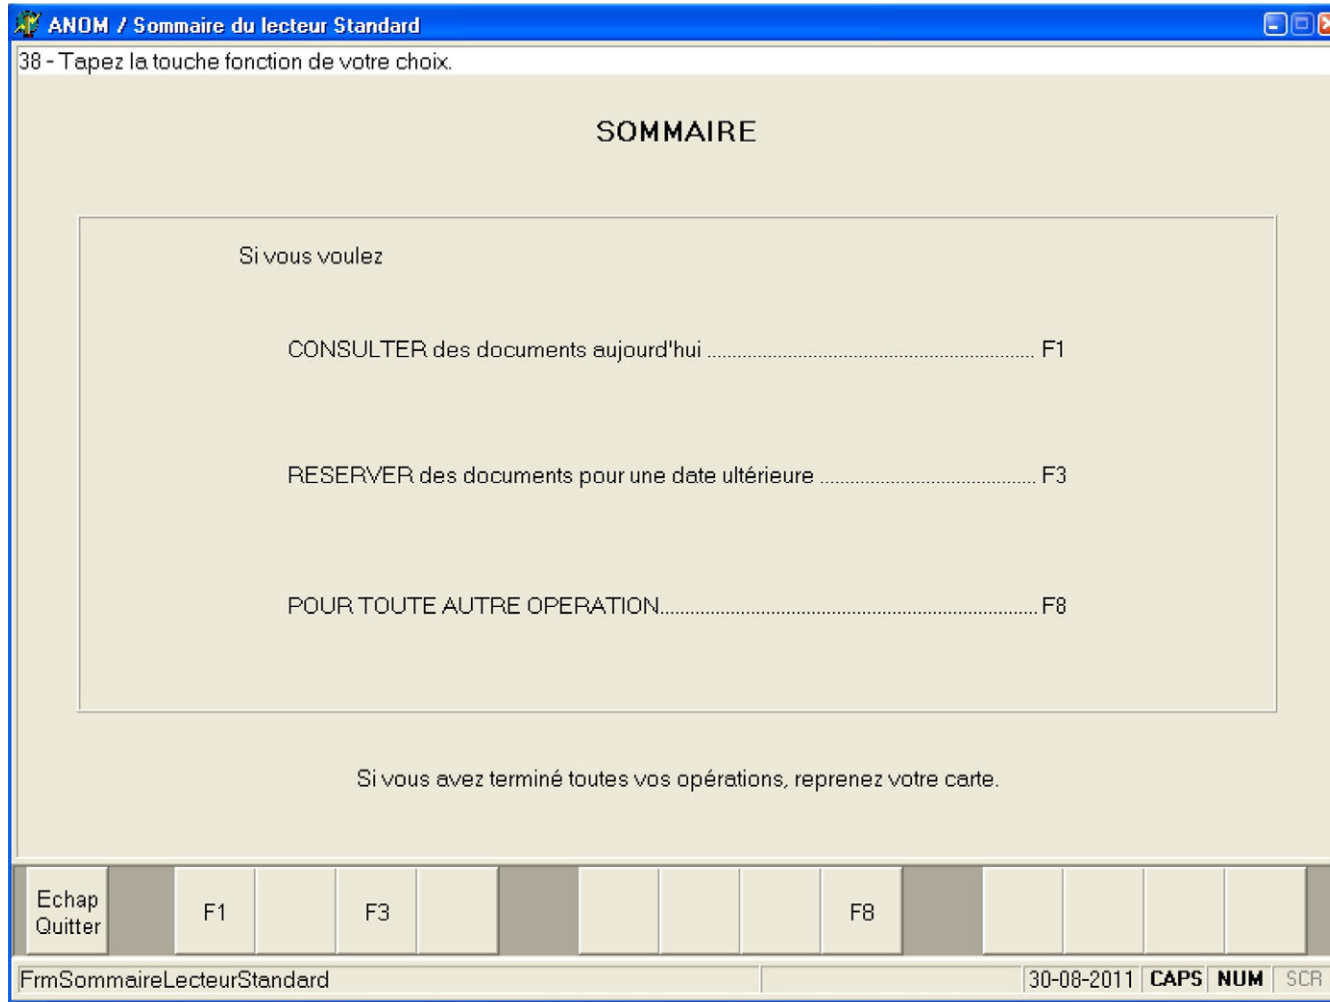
ANOM / Sommaire du lecteur Standard

38 - Tapez la touche fonction de votre choix.

SOMMAIRE

Si vous voulez

CONSULTER des documents aujourd'hui ........................................................................ F1

RESERVER des documents pour une date ultérieure ................................................ F3

POUR TOUTE AUTRE OPERATION.............................................................................. F8

Si vous avez terminé toutes vos opérations, reprenez votre carte.

Echap
Quitter

F1

F3

F8

FrmSommaireLecteurStandard

30-08-2011 CAPS NUM SCR